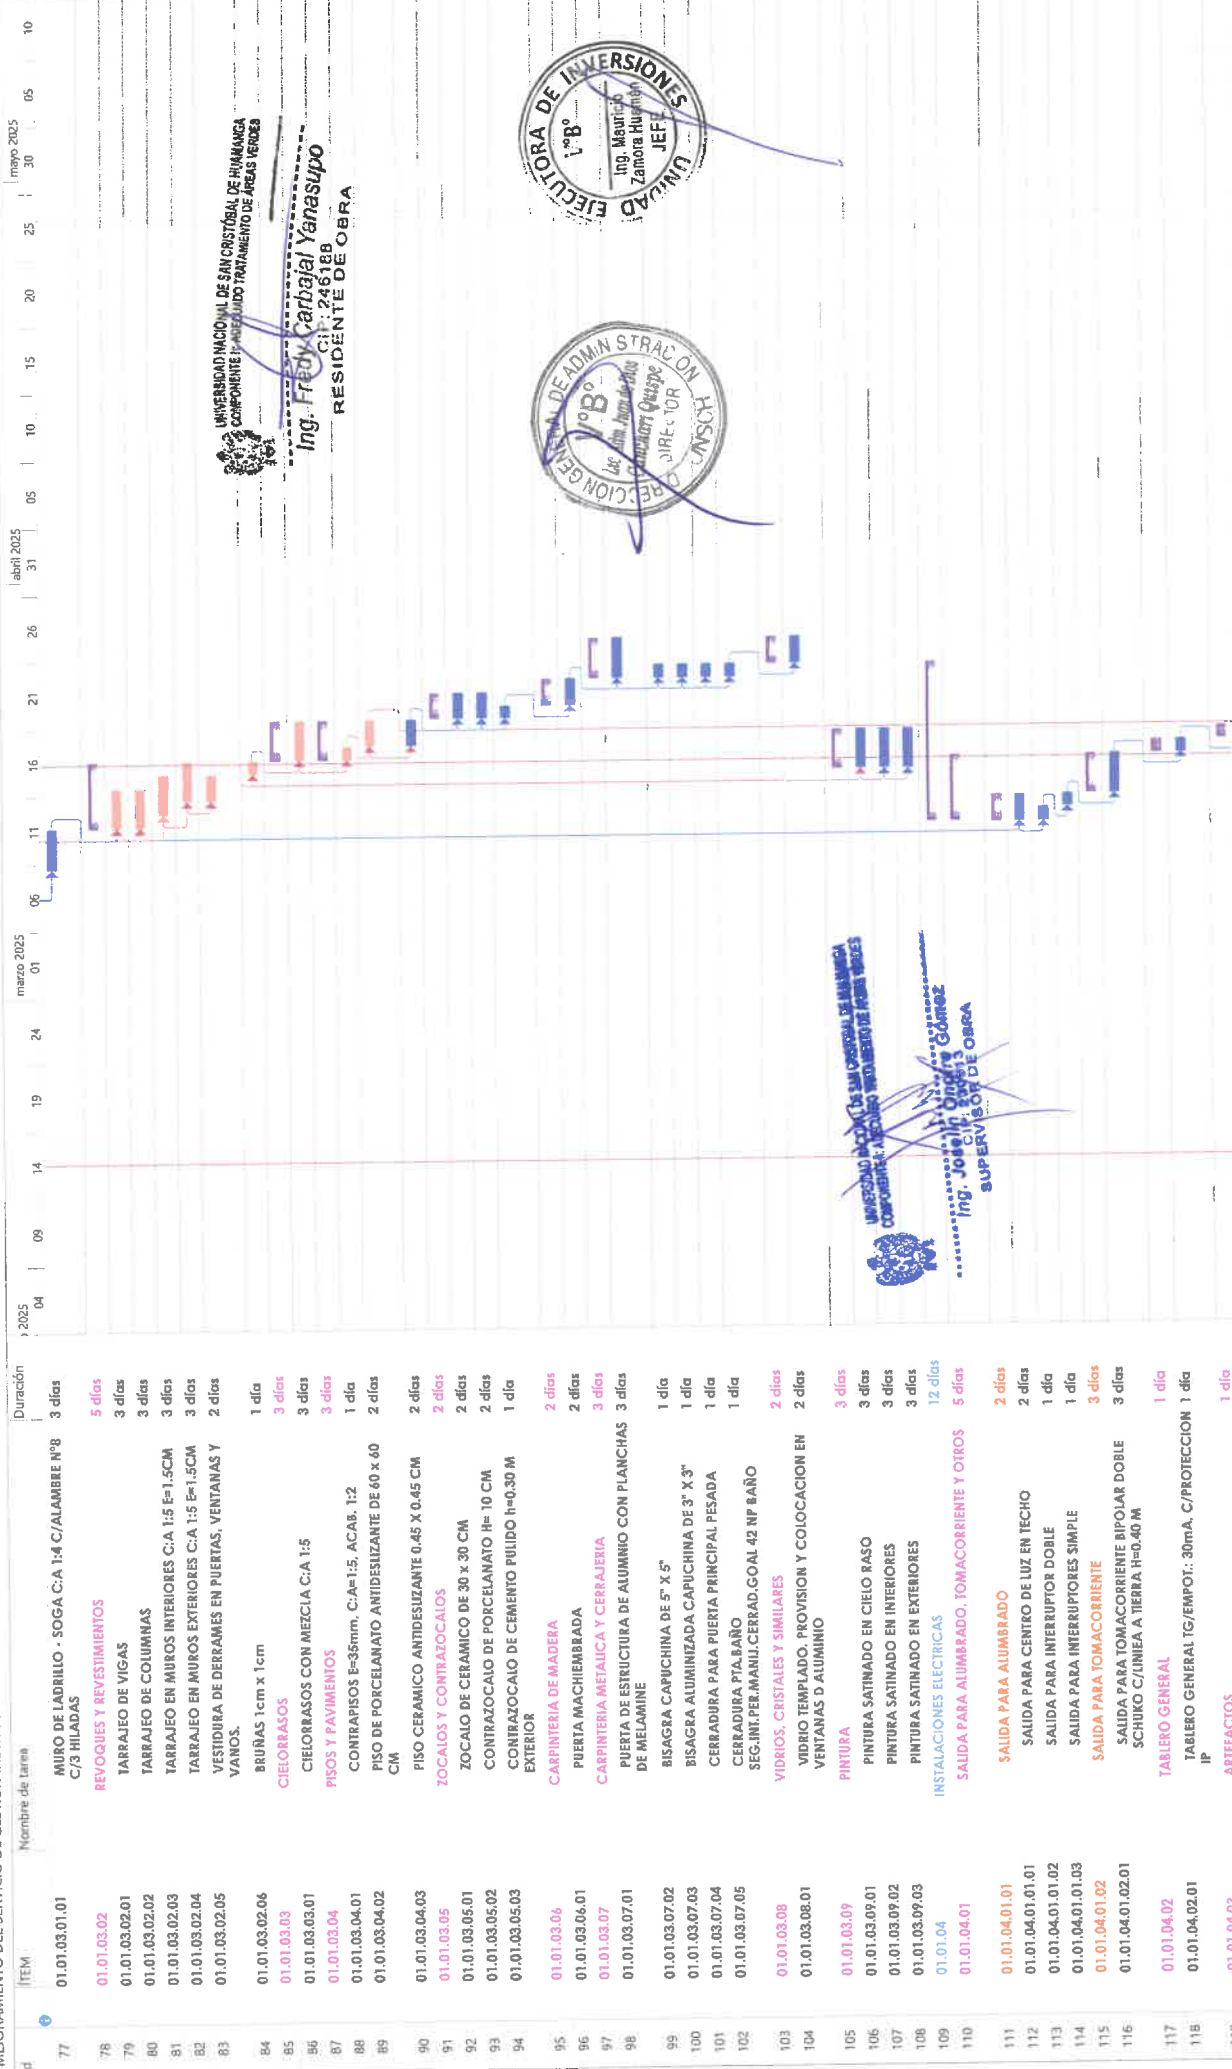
| Id | ITEM | Nombre de tarea | Duración |
|---|---|---|---|
| 77 | 01.01.03.01.01 | MURO DE LADRILLO - SOGA C:A 1:4 C/ALAMBRE N°8 C/3 HILADAS | 3 días |
| 78 | 01.01.03.02 | REVOQUES Y REVESTIMIENTOS | 5 días |
| 79 | 01.01.03.02.01 | TARRAJEO DE VIGAS | 3 días |
| 80 | 01.01.03.02.02 | TARRAJEO DE COLUMNAS | 3 días |
| 81 | 01.01.03.02.03 | TARRAJEO EN MUROS INTERIORES C:A 1:5 E=1.5CM | 3 días |
| 82 | 01.01.03.02.04 | TARRAJEO EN MUROS EXTERIORES C:A 1:5 E=1.5CM | 3 días |
| 83 | 01.01.03.02.05 | VESTIDURA DE DERRAMES EN PUERTAS, VENTANAS Y VANOS. | 2 días |
| 84 | 01.01.03.02.06 | BRUÑAS 1cm x 1cm | 1 día |
| 85 | 01.01.03.03 | CIELORRASOS | 3 días |
| 86 | 01.01.03.03.01 | CIELORRASOS CON MEZCLA C:A 1:5 | 3 días |
| 87 | 01.01.03.04 | PISOS Y PAVIMENTOS | 3 días |
| 88 | 01.01.03.04.01 | CONTRAPISOS E=35mm, C:A=1:5, ACAB. 1:2 | 1 día |
| 89 | 01.01.03.04.02 | PISO DE PORCELANATO ANTIDESLIZANTE DE 60 x 60 CM | 2 días |
| 90 | 01.01.03.04.03 | PISO CERAMICO ANTIDESLIZANTE 0.45 X 0.45 CM | 2 días |
| 91 | 01.01.03.05 | ZOCALOS Y CONTRAZOCALOS | 2 días |
| 92 | 01.01.03.05.01 | ZOCALO DE CERAMICO DE 30 x 30 CM | 2 días |
| 93 | 01.01.03.05.02 | CONTRAZOCALO DE PORCELANATO H= 10 CM | 2 días |
| 94 | 01.01.03.05.03 | CONTRAZOCALO DE CEMENTO PULIDO h=0.30 M EXTERIOR | 1 día |
| 95 | 01.01.03.06 | CARPINTERIA DE MADERA | 2 días |
| 96 | 01.01.03.06.01 | PUERTA MACHIEMBRADA | 2 días |
| 97 | 01.01.03.07 | CARPINTERIA METALICA Y CERRAJERIA | 3 días |
| 98 | 01.01.03.07.01 | PUERTA DE ESTRUCTURA DE ALUMINIO CON PLANCHAS DE MELAMINE | 3 días |
| 99 | 01.01.03.07.02 | BISAGRA CAPUCHINA DE 5" X 5" | 1 día |
| 100 | 01.01.03.07.03 | BISAGRA ALUMINIZADA CAPUCHINA DE 3" X 3" | 1 día |
| 101 | 01.01.03.07.04 | CERRADURA PARA PUERTA PRINCIPAL PESADA | 1 día |
| 102 | 01.01.03.07.05 | CERRADURA PTA.BAÑO SEG.INT.PER.MANIJ.CERRAD.GOAL 42 NP BAÑO | 1 día |
| 103 | 01.01.03.08 | VIDRIOS, CRISTALES Y SIMILARES | 2 días |
| 104 | 01.01.03.08.01 | VIDRIO TEMPLADO. PROVISION Y COLOCACION EN VENTANAS D ALUMINIO | 2 días |
| 105 | 01.01.03.09 | PINTURA | 3 días |
| 106 | 01.01.03.09.01 | PINTURA SATINADO EN CIELO RASO | 3 días |
| 107 | 01.01.03.09.02 | PINTURA SATINADO EN INTERIORES | 3 días |
| 108 | 01.01.03.09.03 | PINTURA SATINADO EN EXTERIORES | 3 días |
| 109 | 01.01.04 | INSTALACIONES ELECTRICAS | 12 días |
| 110 | 01.01.04.01 | SALIDA PARA ALUMBRADO, TOMACORRIENTE Y OTROS | 5 días |
| 111 | 01.01.04.01.01 | SALIDA PARA ALUMBRADO | 2 días |
| 112 | 01.01.04.01.01.01 | SALIDA PARA CENTRO DE LUZ EN TECHO | 2 días |
| 113 | 01.01.04.01.01.02 | SALIDA PARA INTERRUPTOR DOBLE | 1 día |
| 114 | 01.01.04.01.01.03 | SALIDA PARA INTERRUPTORES SIMPLE | 1 día |
| 115 | 01.01.04.01.02 | SALIDA PARA TOMACORRIENTE | 3 días |
| 116 | 01.01.04.01.02.01 | SALIDA PARA TOMACORRIENTE BIPOLAR DOBLE SCHUKO C/LINIEA A TIERRA H=0.40 M | 3 días |
| 117 | 01.01.04.02 | TABLERO GENERAL | 1 día |
| 118 | 01.01.04.02.01 | TABLERO GENERAL TG/EMPOT.: 30mA, C/PROTECCION IP | 1 día |
| | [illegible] | ARTEFACTOS | 1 día |

2025 04 09 14 19 24 marzo 2025 01 06 11 16 21 26 31 abril 2025 05 10 15 20 25 30 mayo 2025 05 10

UNIVERSIDAD NACIONAL DE SAN CRISTÓBAL DE HUAMANGA
COMPONENTE I: ADECUADO TRATAMIENTO DE ÁREAS VERDES
Ing. Fredy Carbajal Yanasupo
CIP: 246188
RESIDENTE DE OBRA

DIRECCION GENERAL DE ADMINISTRACION
V°B°
DIRECTOR
UNSCH

UNIDAD EJECUTORA DE INVERSIONES
V°B°
Ing. Mauricio Zamora Huamán
JEFE

UNIVERSIDAD NACIONAL DE SAN CRISTÓBAL DE HUAMANGA
COMPONENTE I: ADECUADO TRATAMIENTO DE ÁREAS VERDES
Ing. Joselín Ore Gómez
CIP: 200613
SUPERVISOR DE OBRA